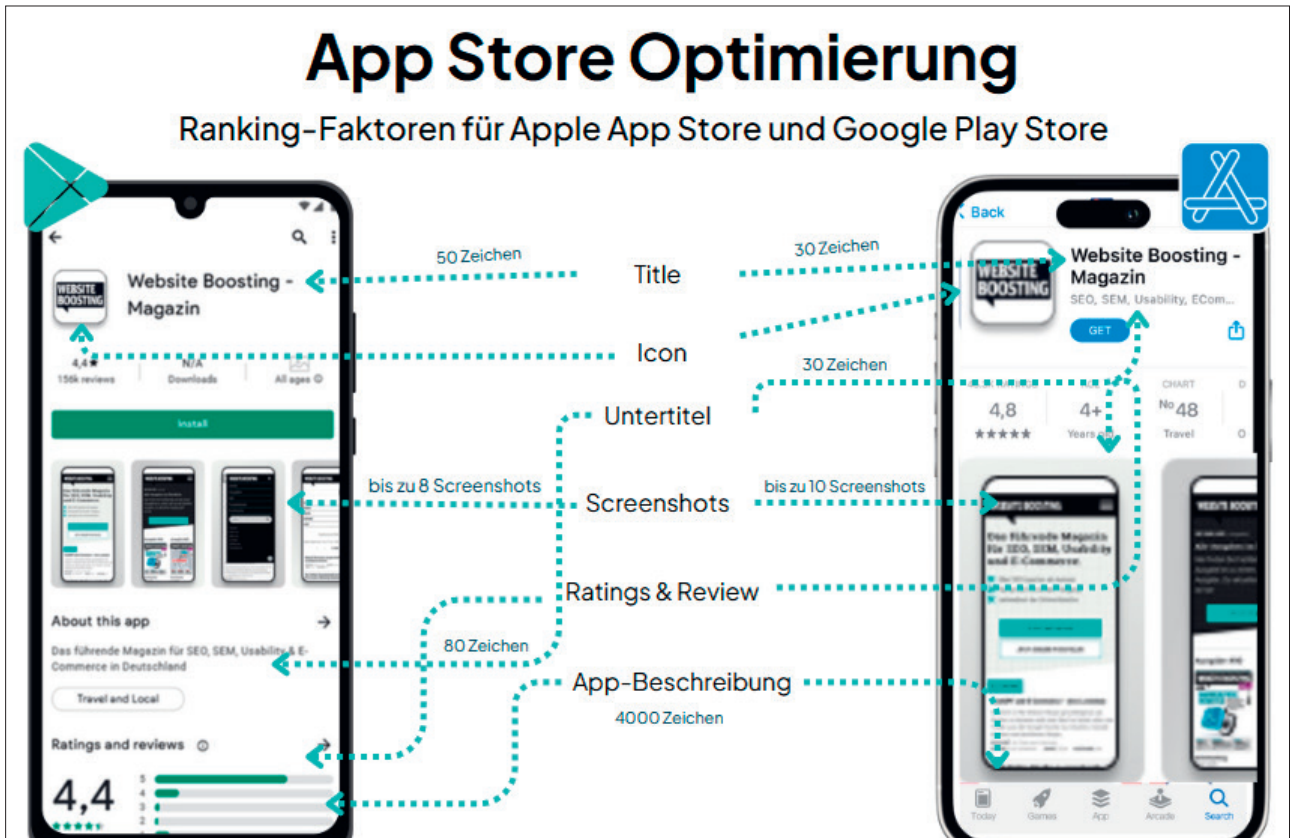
App Store Optimierung

Ranking-Faktoren für Apple App Store und Google Play Store

WEBSITE BOOSTING

Website Boosting - Magazin

4,4★
156k reviews

N/A
Downloads

All ages

Install

About this app

Das führende Magazin für SEO, SEM, Usability & E-Commerce in Deutschland

Travel and Local

Ratings and reviews

4,4

5
4
3
2

50 Zeichen

Title

30 Zeichen

Icon

30 Zeichen

Untertitel

bis zu 8 Screenshots

Screenshots

bis zu 10 Screenshots

Ratings & Review

80 Zeichen

App-Beschreibung

4000 Zeichen

Back

WEBSITE BOOSTING

Website Boosting - Magazin

SEO, SEM, Usability, ECom...

GET

CHART

4,8
★★★★★

4+
Years old

No48
Travel

Das führende Magazin für SEO, SEM, Usability und E-Commerce.

Today
Games
Apps
Arcade
Search